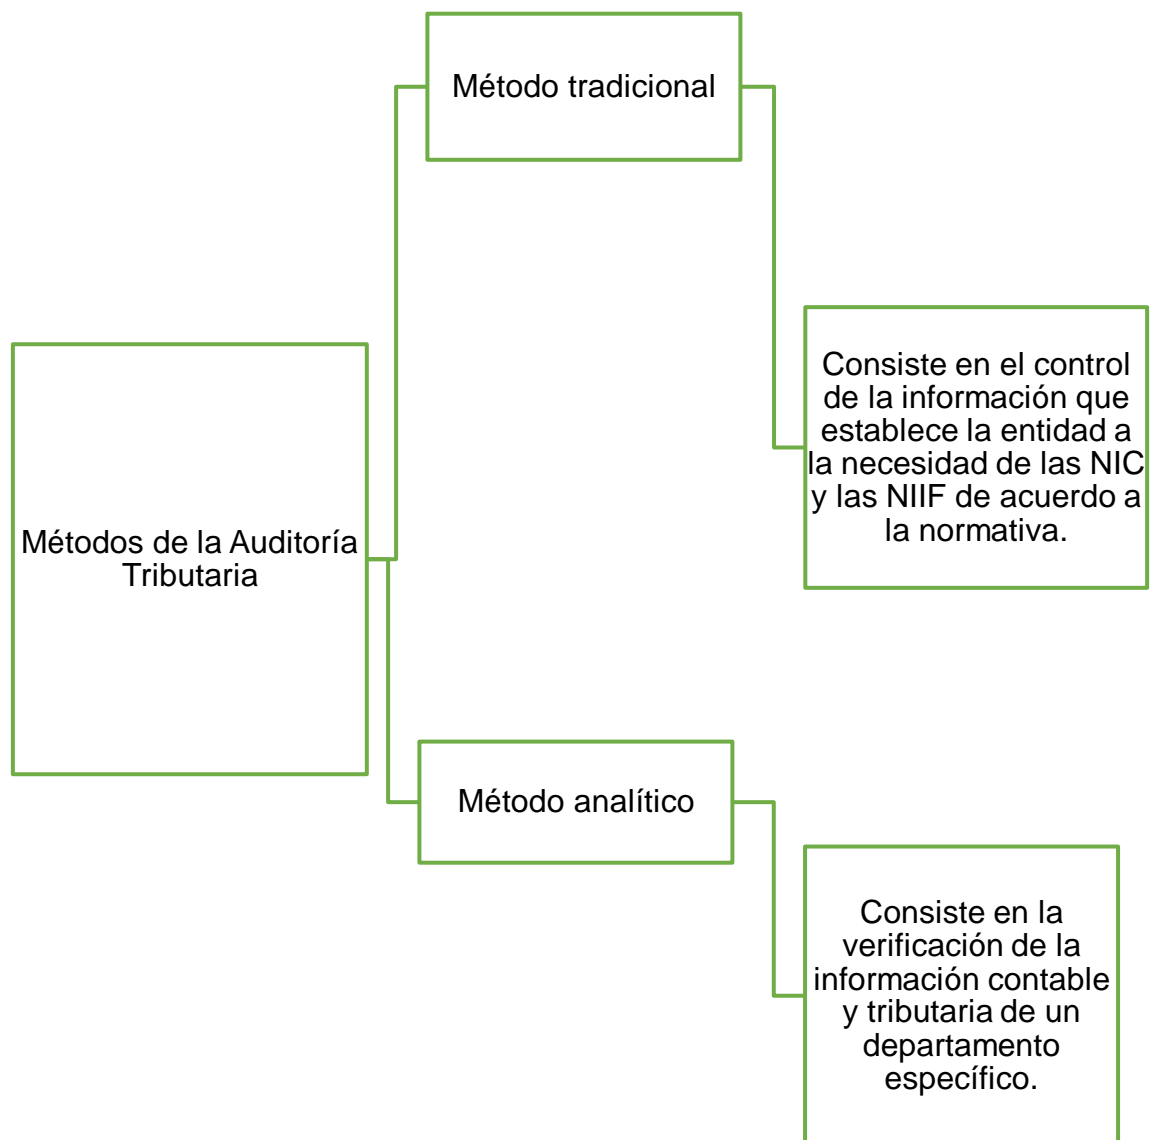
Método tradicional

Consiste en el control de la información que establece la entidad a la necesidad de las NIC y las NIIF de acuerdo a la normativa.

Métodos de la Auditoría Tributaria

Método analítico

Consiste en la verificación de la información contable y tributaria de un departamento específico.